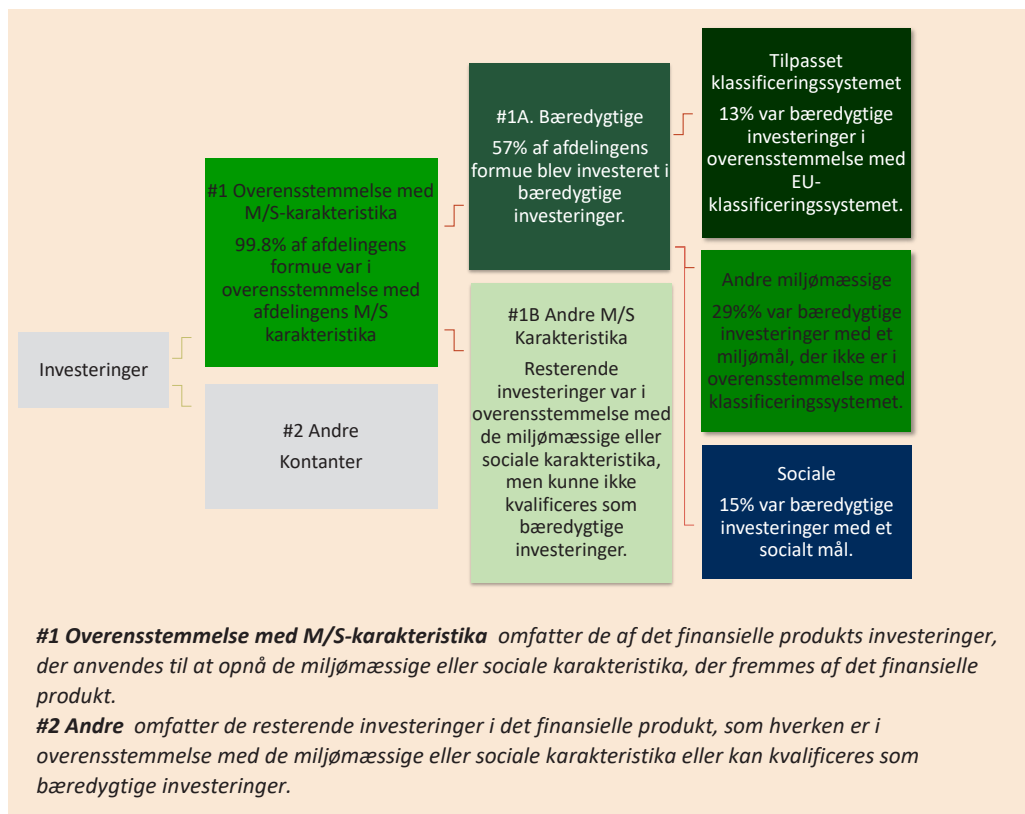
Investeringer

#1 Overensstemmelse med M/S-karakteristika

99.8% af afdelingens formue var i overensstemmelse med afdelingens M/S karakteristika

#2 Andre

Kontanter

#1A. Bæredygtige

57% af afdelingens formue blev investeret i bæredygtige investeringer.

#1B Andre M/S Karakteristika

Resterende investeringer var i overensstemmelse med de miljømæssige eller sociale karakteristika, men kunne ikke kvalificeres som bæredygtige investeringer.

Tilpasset klassificeringssystemet

13% var bæredygtige investeringer i overensstemmelse med EU-klassificeringssystemet.

Andre miljømæssige

29%% var bæredygtige investeringer med et miljømål, der ikke er i overensstemmelse med klassificeringssystemet.

Sociale

15% var bæredygtige investeringer med et socialt mål.

**#1 Overensstemmelse med M/S-karakteristika** omfatter de af det finansielle produkts investeringer, der anvendes til at opnå de miljømæssige eller sociale karakteristika, der fremmes af det finansielle produkt.
**#2 Andre** omfatter de resterende investeringer i det finansielle produkt, som hverken er i overensstemmelse med de miljømæssige eller sociale karakteristika eller kan kvalificeres som bæredygtige investeringer.